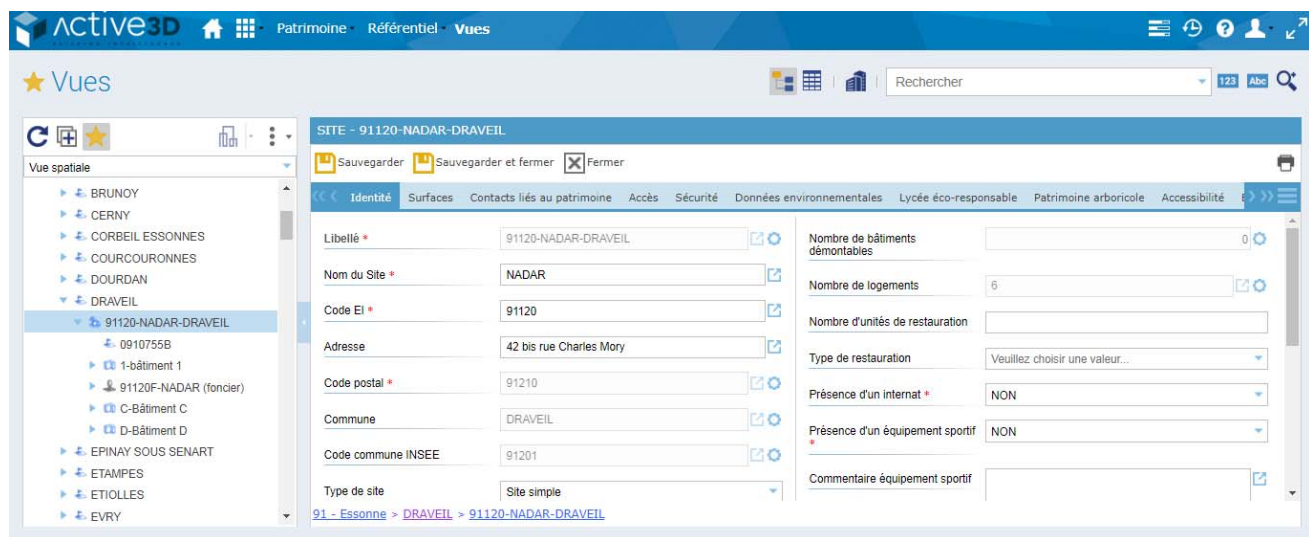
Active3D Patrimoine Référentiel Vues

★ Vues

Rechercher

123 Abc

Vue spatiale

BRUNOY
CERNY
CORBEIL ESSONNES
COURCOURONNES
DOURDAN
DRAVEIL
91120-NADAR-DRAVEIL
0910755B
1-bâtiment 1
91120F-NADAR (foncier)
C-Bâtiment C
D-Bâtiment D
EPINAY SOUS SENART
ETAMPES
ETIOLLES
EVRY

SITE - 91120-NADAR-DRAVEIL

Sauvegarder Sauvegarder et fermer Fermer

Identité Surfaces Contacts liés au patrimoine Accès Sécurité Données environnementales Lycée éco-responsable Patrimoine arboricole Accessibilité

| | |
|---|---|
| Libellé * | 91120-NADAR-DRAVEIL |
| Nom du Site * | NADAR |
| Code EI * | 91120 |
| Adresse | 42 bis rue Charles Mory |
| Code postal * | 91210 |
| Commune | DRAVEIL |
| Code commune INSEE | 91201 |
| Type de site | Site simple |

| | |
|---|---|
| Nombre de bâtiments démontables | 0 |
| Nombre de logements | 6 |
| Nombre d'unités de restauration | |
| Type de restauration | Veuillez choisir une valeur... |
| Présence d'un internat * | NON |
| Présence d'un équipement sportif * | NON |
| Commentaire équipement sportif | |

91 - Essonne > DRAVEIL > 91120-NADAR-DRAVEIL